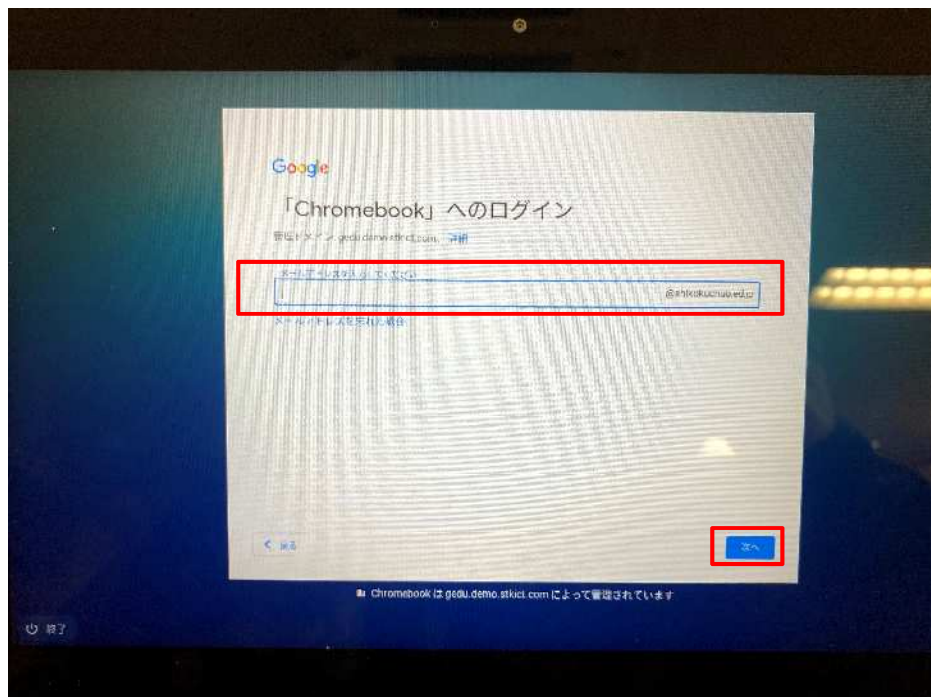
Google

「Chromebook」へのログイン

管理ドメイン: gedu.demo.stkict.com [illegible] 詳細

メールアドレスを入力してください

@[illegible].ed.jp

メールアドレスを忘れた場合

< 戻る

次へ

Chromebook は gedu.demo.stkict.com によって管理されています

終了